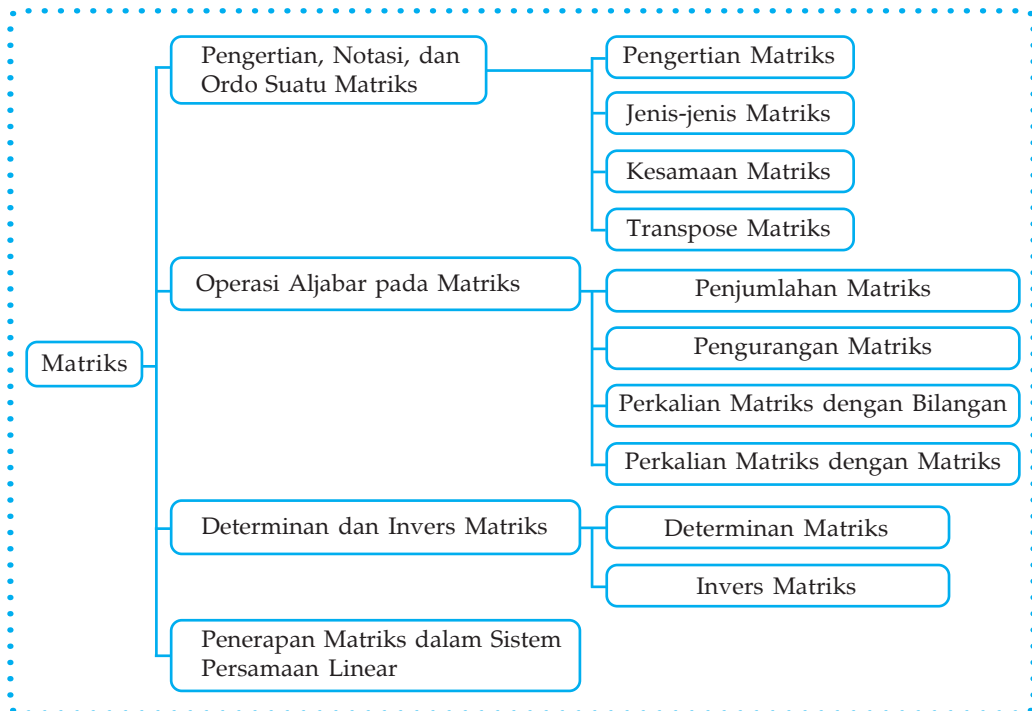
Matriks

Pengertian, Notasi, dan Ordo Suatu Matriks

Pengertian Matriks

Jenis-jenis Matriks

Kesamaan Matriks

Transpose Matriks

Operasi Aljabar pada Matriks

Penjumlahan Matriks

Pengurangan Matriks

Perkalian Matriks dengan Bilangan

Perkalian Matriks dengan Matriks

Determinan dan Invers Matriks

Determinan Matriks

Invers Matriks

Penerapan Matriks dalam Sistem Persamaan Linear